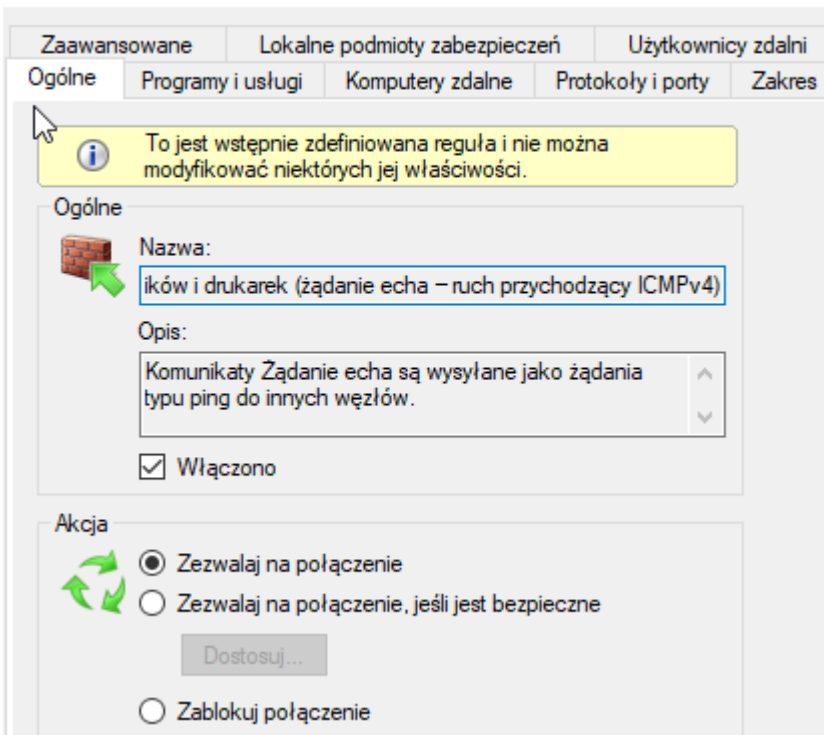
Zaawansowane | Lokalne podmioty zabezpieczeń | Użytkownicy zdalni
Ogólne | Programy i usługi | Komputery zdalne | Protokoły i porty | Zakres

To jest wstępnie zdefiniowana reguła i nie można modyfikować niektórych jej właściwości.

Ogólne

Nazwa:

ików i drukarek (żądanie echa – ruch przychodzący ICMPv4)

Opis:

Komunikaty Żądanie echa są wysyłane jako żądania typu ping do innych węzłów.

Włączono

Akcja

Zezwalaj na połączenie

Zezwalaj na połączenie, jeśli jest bezpieczne

Dostosuj...

Zablokuj połączenie